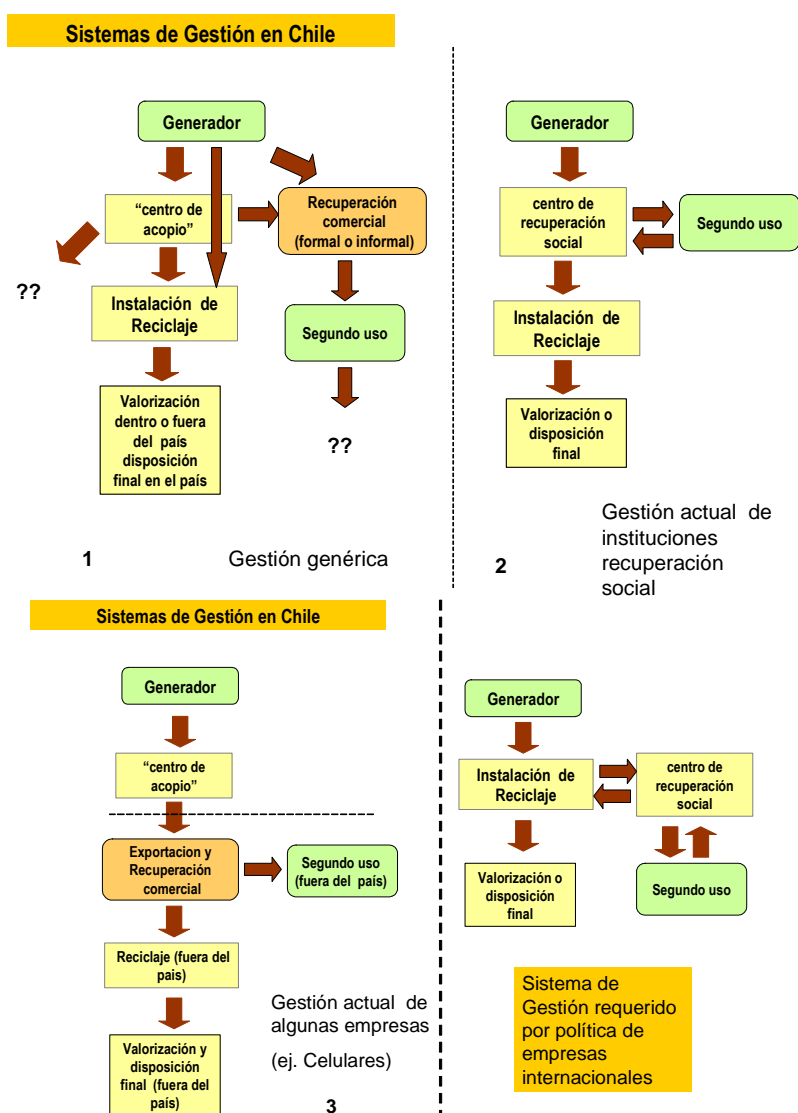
Sistemas de Gestión en Chile

Generador

"centro de acopio"

Recuperación comercial (formal o informal)

??

Instalación de Reciclaje

Segundo uso

Valorización dentro o fuera del país disposición final en el país

??

1

Gestión genérica

Generador

centro de recuperación social

Segundo uso

Instalación de Reciclaje

Valorización o disposición final

Gestión actual de instituciones recuperación social

2

Sistemas de Gestión en Chile

Generador

"centro de acopio"

Exportacion y Recuperación comercial

Segundo uso (fuera del país)

Reciclaje (fuera del pais)

Valorización y disposición final (fuera del país)

Gestión actual de algunas empresas

(ej. Celulares)

3

Generador

Instalación de Reciclaje

centro de recuperación social

Valorización o disposición final

Segundo uso

Sistema de Gestión requerido por política de empresas internacionales